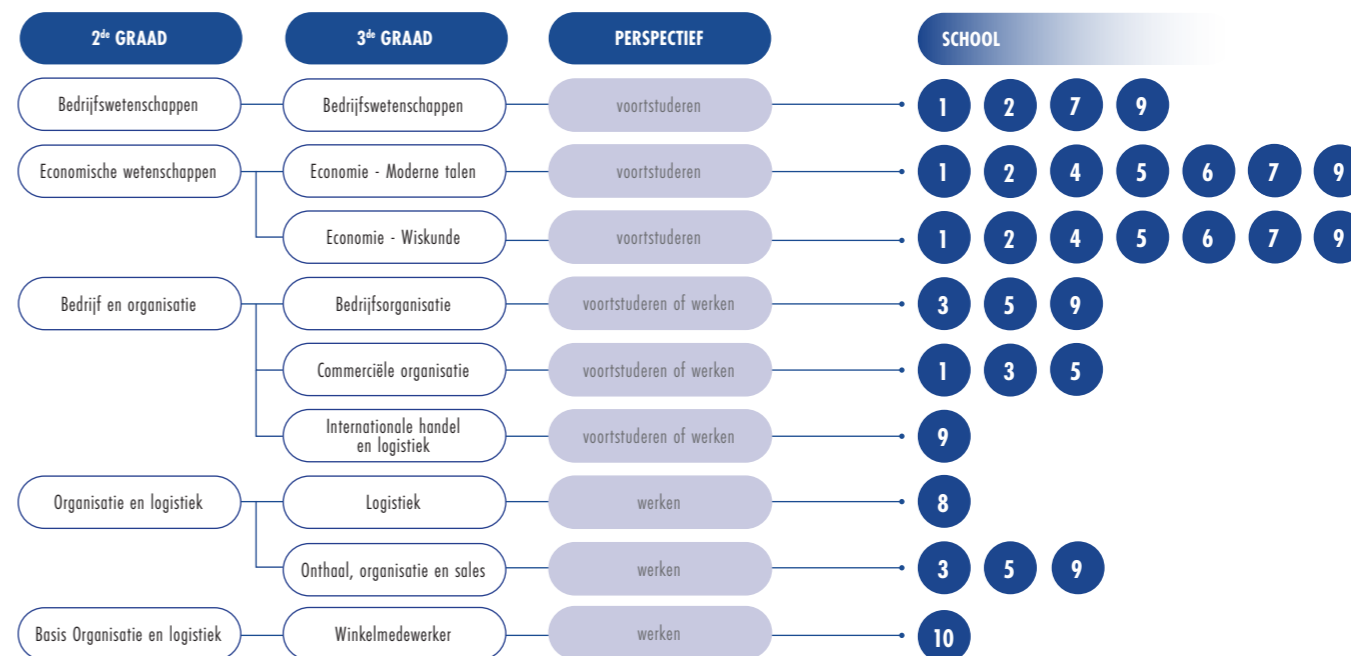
| 2$^{de}$ GRAAD | 3$^{de}$ GRAAD | PERSPECTIEF | SCHOOL |
|---|---|---|---|
| Bedrijfswetenschappen | Bedrijfswetenschappen | voortstuderen | 1 2 7 9 |
| Economische wetenschappen | Economie - Moderne talen | voortstuderen | 1 2 4 5 6 7 9 |
| | Economie - Wiskunde | voortstuderen | 1 2 4 5 6 7 9 |
| Bedrijf en organisatie | Bedrijfsorganisatie | voortstuderen of werken | 3 5 9 |
| | Commerciële organisatie | voortstuderen of werken | 1 3 5 |
| | Internationale handel en logistiek | voortstuderen of werken | 9 |
| Organisatie en logistiek | Logistiek | werken | 8 |
| | Onthaal, organisatie en sales | werken | 3 5 9 |
| Basis Organisatie en logistiek | Winkelmedewerker | werken | 10 |